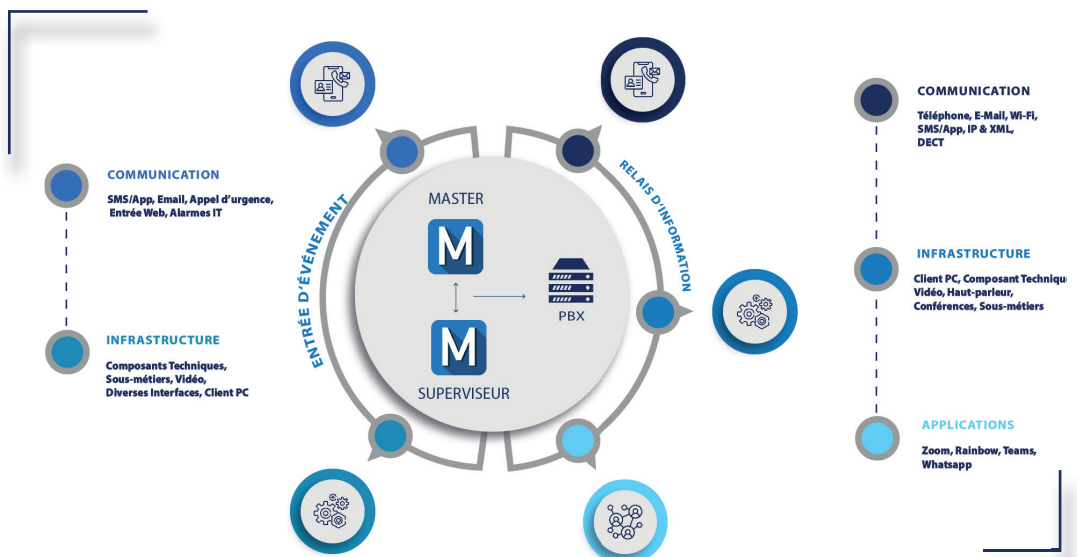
COMMUNICATION
SMS/App, Email, Appel d'urgence, Entrée Web, Alarmes IT

INFRASTRUCTURE
Composants Techniques, Sous-métiers, Vidéo, Diverses Interfaces, Client PC

ENTRÉE D'ÉVÉNEMENT

MASTER
M
M
SUPERVISEUR
PBX

RELAIS D'INFORMATION

COMMUNICATION
Téléphone, E-Mail, Wi-Fi, SMS/App, IP & XML, DECT

INFRASTRUCTURE
Client PC, Composant Technique, Vidéo, Haut-parleur, Conférences, Sous-métiers

APPLICATIONS
Zoom, Rainbow, Teams, Whatsapp